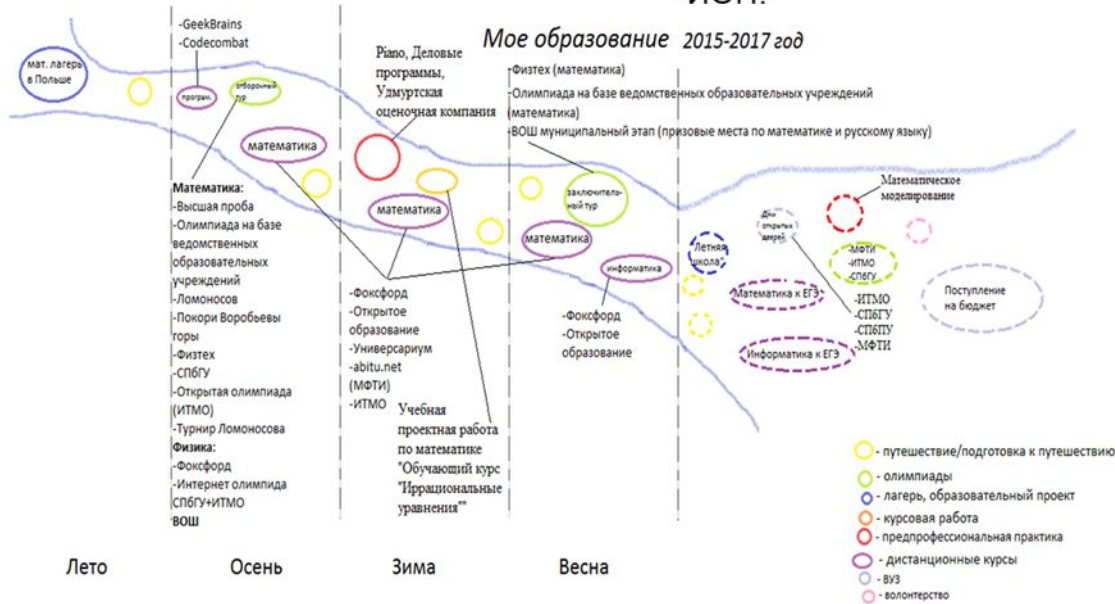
Мое образование 2015-2017 год

мат. лагерь в Польше

-GeekBrains
-Codecombat

програм.

отборочный тур

математика

Математика:
-Высшая проба
-Олимпиада на базе ведомственных образовательных учреждений
-Ломоносов
-Покори Воробьевы горы
-Физтех
-СПбГУ
-Открытая олимпиада (ИТМО)
-Турнир Ломоносова
Физика:
-Фоксфорд
-Интернет олимпида СПбГУ+ИТМО
ВОШ

Piano, Деловые программы, Удмуртская оценочная компания

математика

-Фоксфорд
-Открытое образование
-Универсариум
-abitu.net (МФТИ)
-ИТМО

Учебная проектная работа по математике "Обучающий курс "Иррациональные уравнения""

-Физтех (математика)
-Олимпиада на базе ведомственных образовательных учреждений (математика)
-ВОШ муниципальный этап (призовые места по математике и русскому языку)

заключительный тур

математика

информатика

-Фоксфорд
-Открытое образование

Летняя школа

Дни открытых дверей

Математическое моделирование

-МФТИ
-ИТМО
-СПбГУ

Математика к ЕГЭ

-ИТМО
-СПбГУ
-СПбПУ
-МФТИ

Информатика к ЕГЭ

Поступление на бюджет

- путешествие/подготовка к путешествию
- олимпиады
- лагерь, образовательный проект
- курсовая работа
- предпрофессиональная практика
- дистанционные курсы
- ВУЗ
- волонтерство

Лето Осень Зима Весна